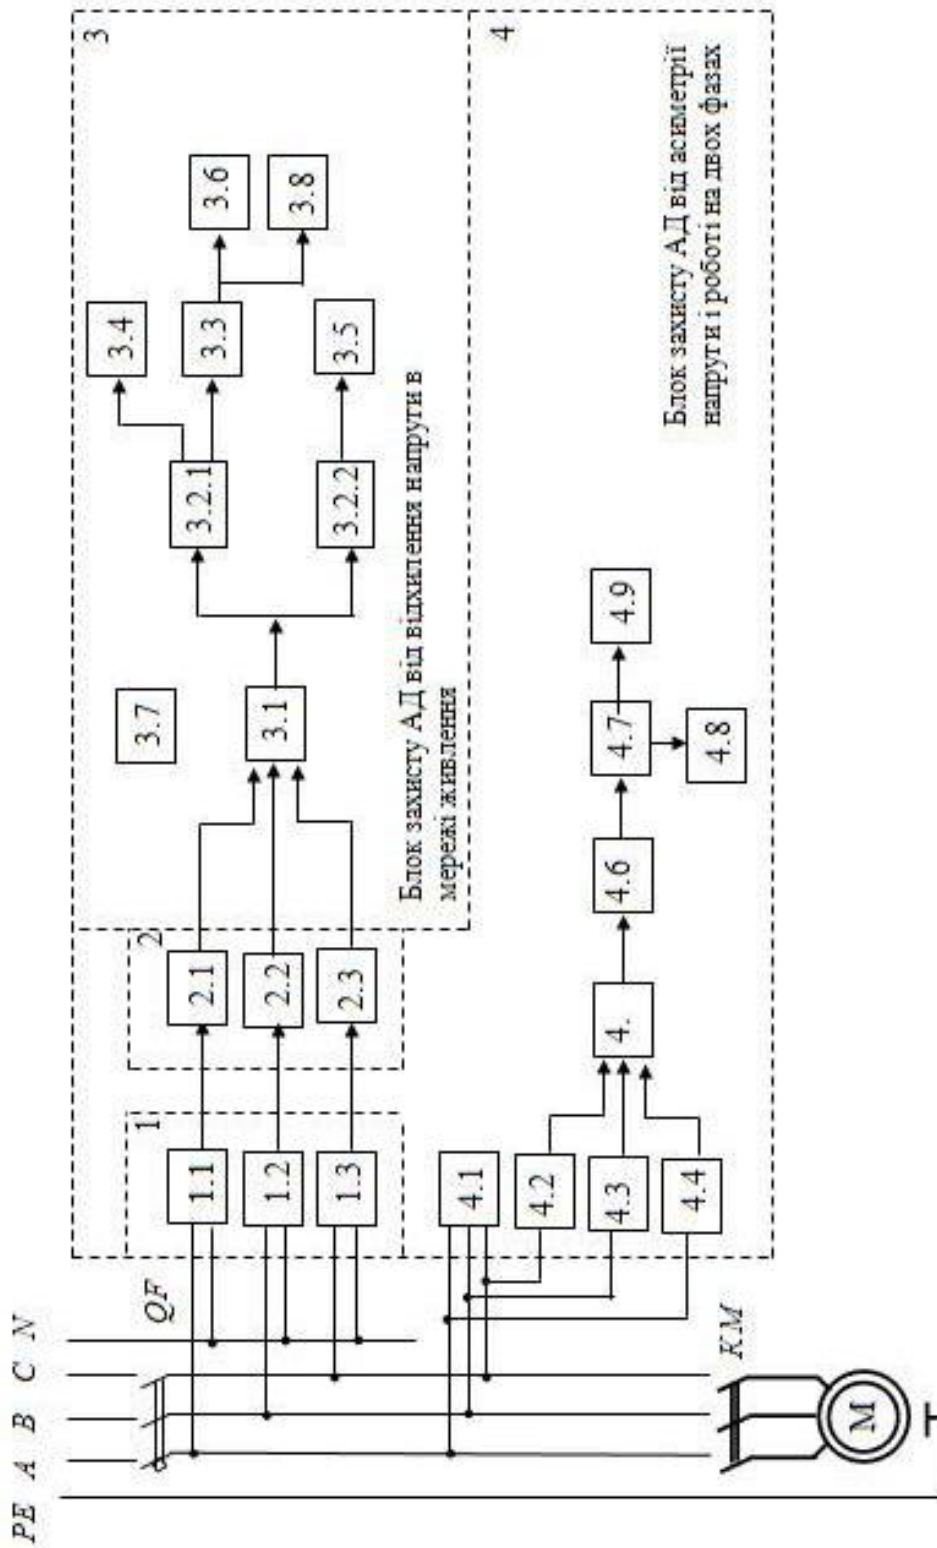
PE A B C N

QF

KM

M

1

1.1

1.2

1.3

2

2.1

2.2

2.3

3

3.1

3.2.1

3.2.2

3.3

3.4

3.5

3.6

3.7

3.8

Блок захисту АД від відхилення напруги в мережі живлення

4

4.1

4.2

4.3

4.4

4.

4.6

4.7

4.8

4.9

Блок захисту АД від асиметрії напруги і роботі на двох фазах